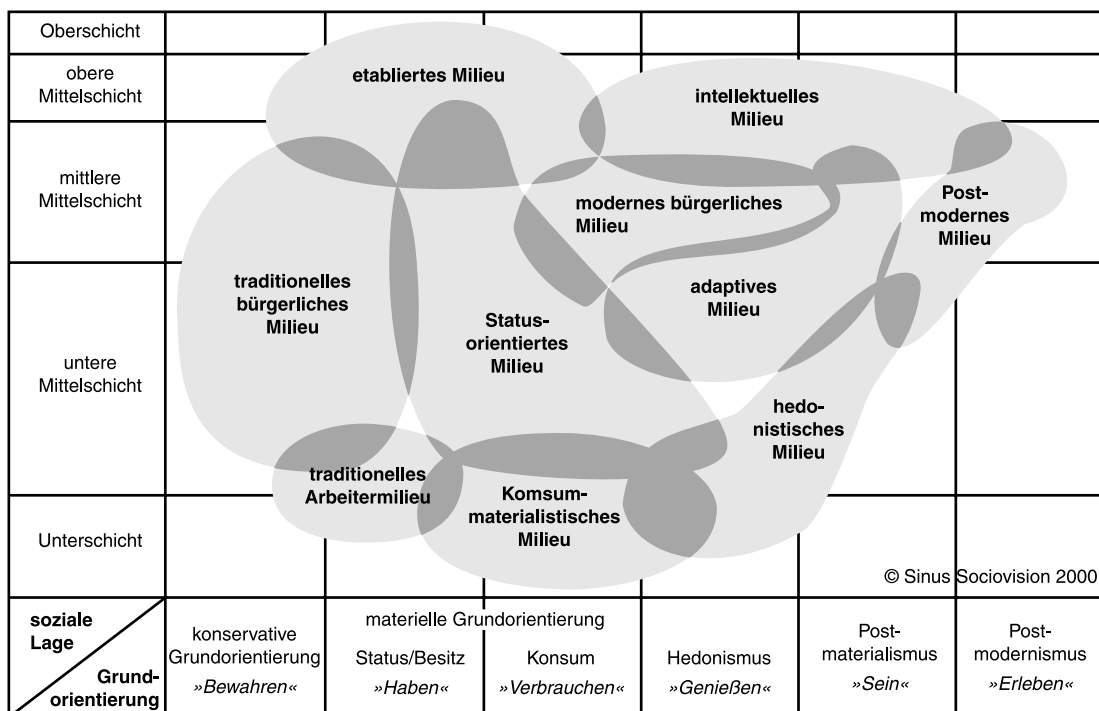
Oberschicht

obere Mittelschicht

mittlere Mittelschicht

untere Mittelschicht

Unterschicht

etabliertes Milieu

intellektuelles Milieu

modernes bürgerliches Milieu

Post-modernes Milieu

traditionelles bürgerliches Milieu

Status-orientiertes Milieu

adaptives Milieu

hedo-nistisches Milieu

traditionelles Arbeitermilieu

Komsum-materialistisches Milieu

© Sinus Sociovision 2000

| soziale Lage / Grund-orientierung | konservative Grundorientierung »Bewahren« | materielle Grundorientierung: Status/Besitz »Haben« | materielle Grundorientierung: Konsum »Verbrauchen« | Hedonismus »Genießen« | Post-materialismus »Sein« | Post-modernismus »Erleben« |